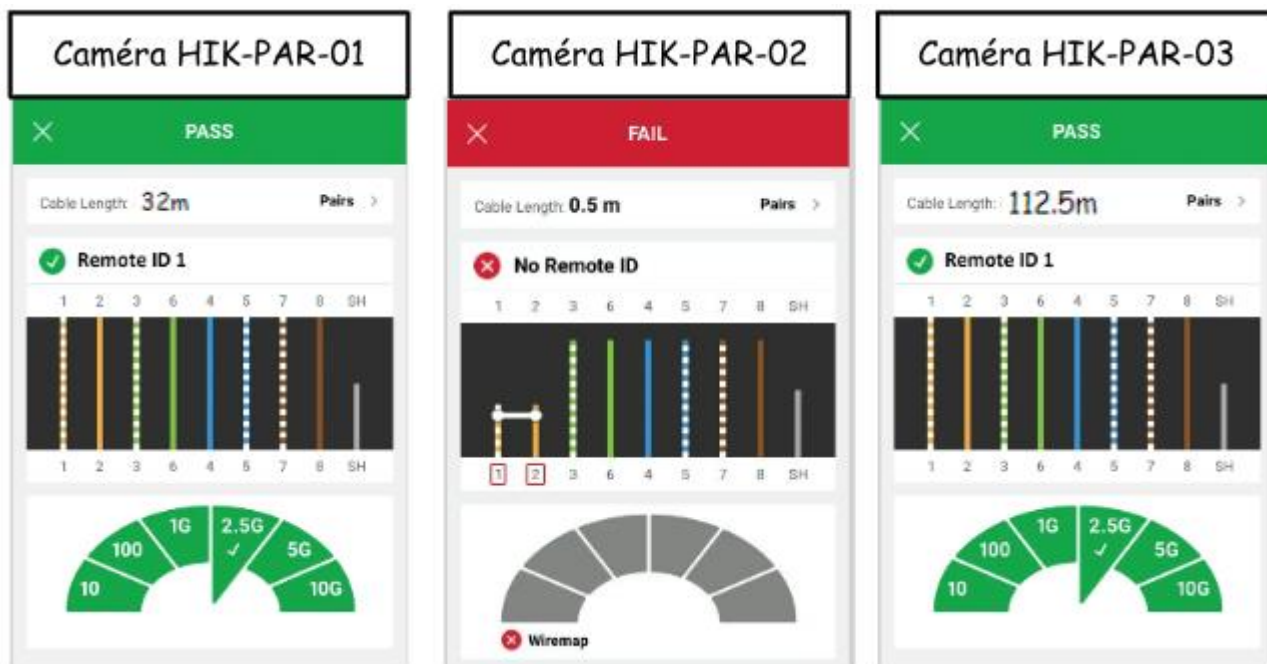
Caméra HIK-PAR-01

PASS

Cable Length: 32m

Pairs >

Remote ID 1

1 2 3 6 4 5 7 8 SH

1 2 3 6 4 5 7 8 SH

10 100 1G 2.5G ✓ 5G 10G

Caméra HIK-PAR-02

FAIL

Cable Length: 0.5 m

Pairs >

No Remote ID

1 2 3 6 4 5 7 8 SH

1 2 3 6 4 5 7 8 SH

Wiremap

Caméra HIK-PAR-03

PASS

Cable Length: 112.5m

Pairs >

Remote ID 1

1 2 3 6 4 5 7 8 SH

1 2 3 6 4 5 7 8 SH

10 100 1G 2.5G ✓ 5G 10G